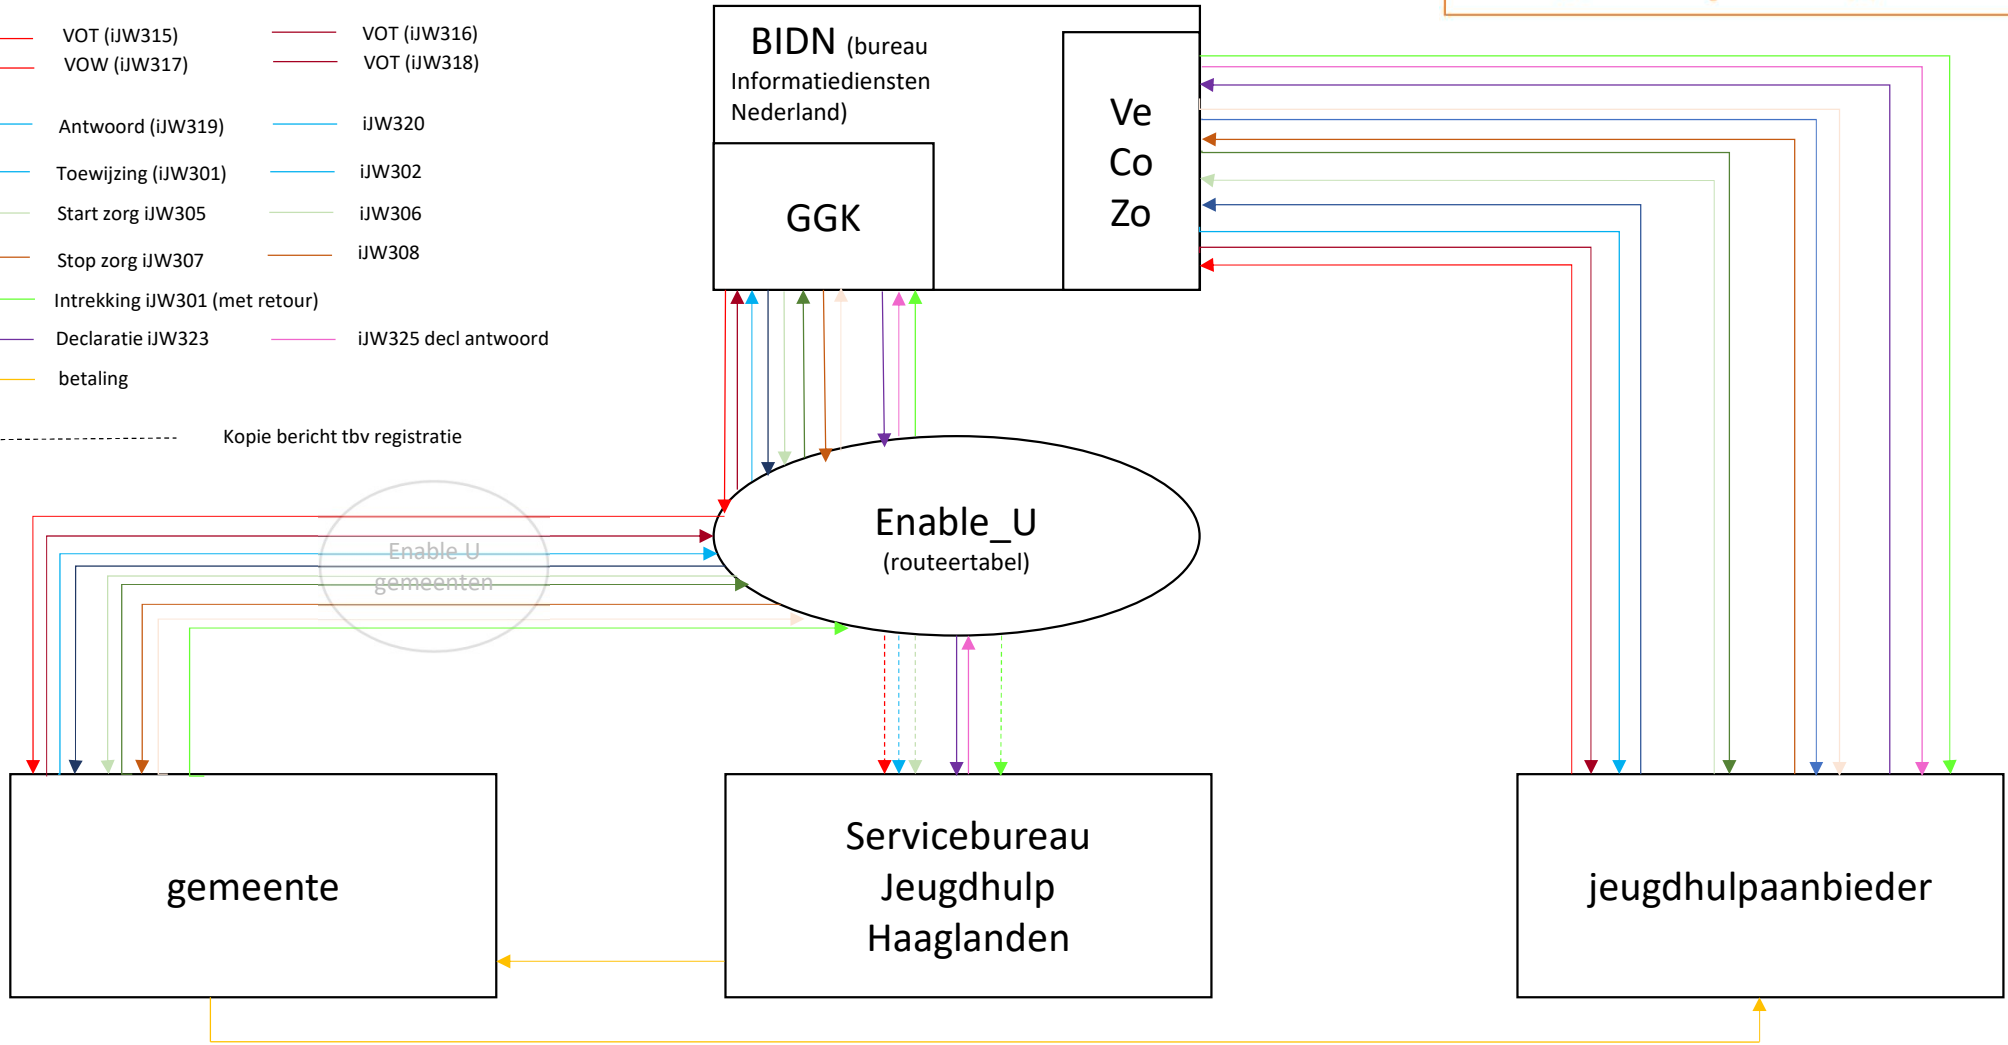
VOT (iJW315)
VOW (iJW317)

VOT (iJW316)
VOT (iJW318)

Antwoord (iJW319)
iJW320

Toewijzing (iJW301)
iJW302

Start zorg iJW305
iJW306

Stop zorg iJW307
iJW308

Intrekking iJW301 (met retour)

Declaratie iJW323
iJW325 decl antwoord

betaling

Kopie bericht tbv registratie

BIDN (bureau Informatiediensten Nederland)

GGK

Ve Co Zo

Enable_U (routeertabel)

Enable U gemeenten

gemeente

Servicebureau Jeugdhulp Haaglanden

jeugdhulpaanbieder